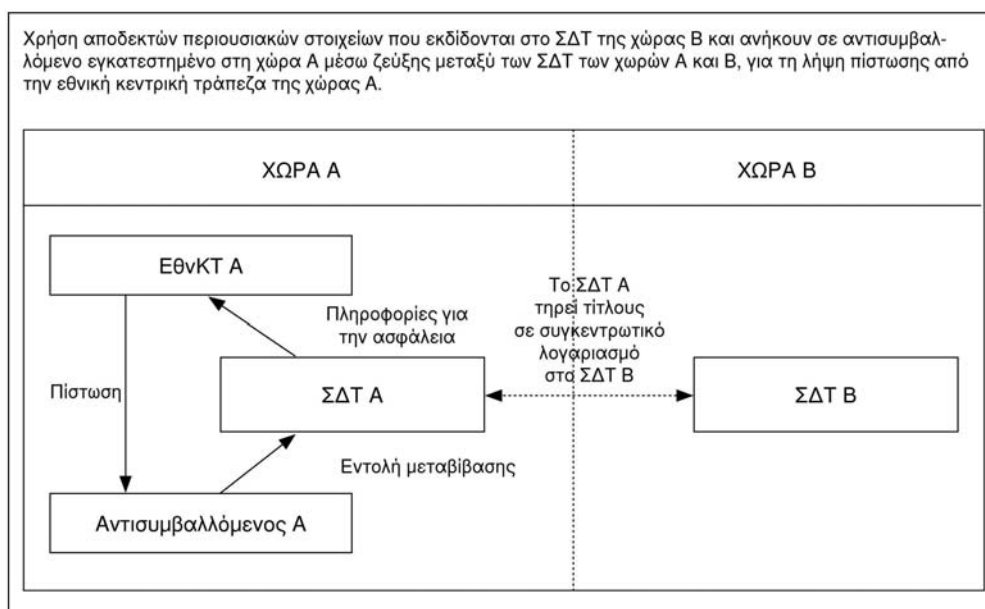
Χρήση αποδεκτών περιουσιακών στοιχείων που εκδίδονται στο ΣΔΤ της χώρας Β και ανήκουν σε αντισυμβαλλόμενο εγκατεστημένο στη χώρα Α μέσω ζεύξης μεταξύ των ΣΔΤ των χωρών Α και Β, για τη λήψη πίστωσης από την εθνική κεντρική τράπεζα της χώρας Α.

ΧΩΡΑ Α

ΧΩΡΑ Β

ΕθνΚΤ Α

Πληροφορίες για την ασφάλεια

Το ΣΔΤ Α τηρεί τίτλους σε συγκεντρωτικό λογαριασμό στο ΣΔΤ Β

Πίστωση

ΣΔΤ Α

ΣΔΤ Β

Εντολή μεταβίβασης

Αντισυμβαλλόμενος Α